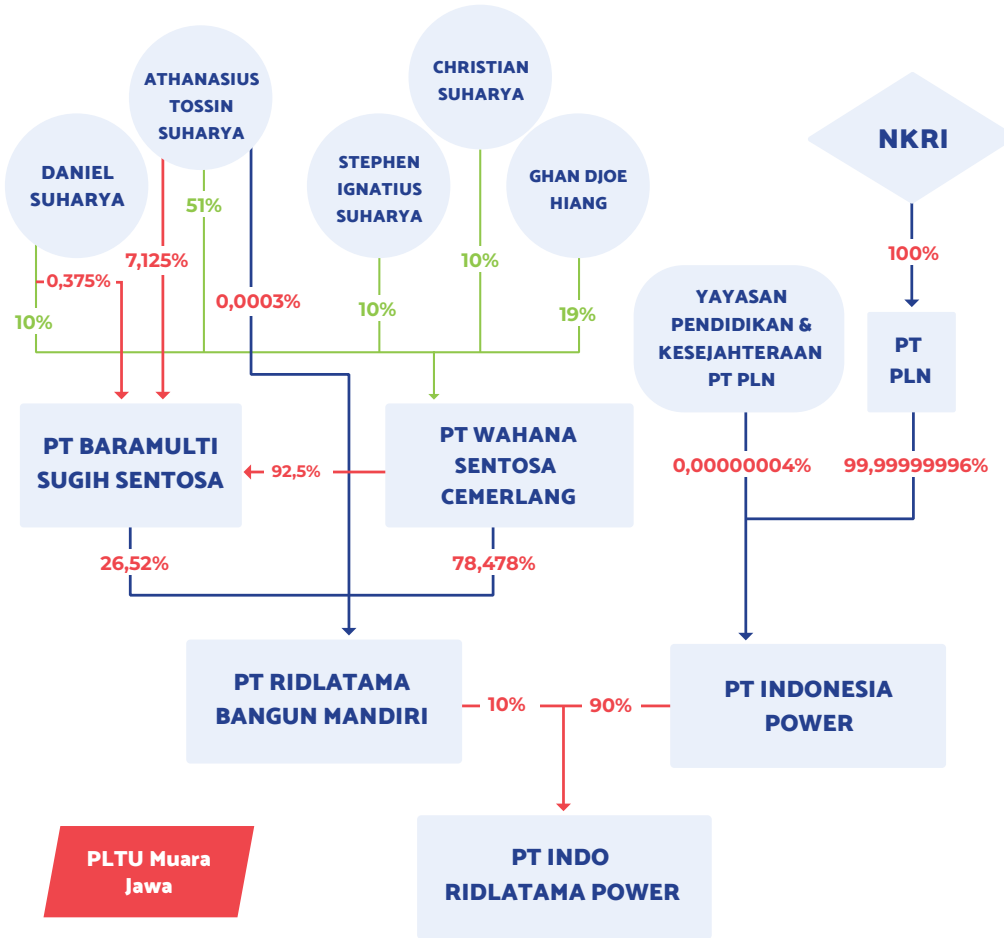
ATHANASIUS TOSSIN SUHARYA

CHRISTIAN SUHARYA

DANIEL SUHARYA

STEPHEN IGNATIUS SUHARYA

GHAN DJOE HIANG

NKRI

51%

0,375%

7,125%

0,0003%

10%

10%

10%

19%

100%

YAYASAN PENDIDIKAN & KESEJAHTERAAN PT PLN

PT PLN

PT BARAMULTI SUGIH SENTOSA

92,5%

PT WAHANA SENTOSA CEMERLANG

0,00000004%

99,99999996%

26,52%

78,478%

PT RIDLATAMA BANGUN MANDIRI

10%

90%

PT INDONESIA POWER

PLTU Muara Jawa

PT INDO RIDLATAMA POWER